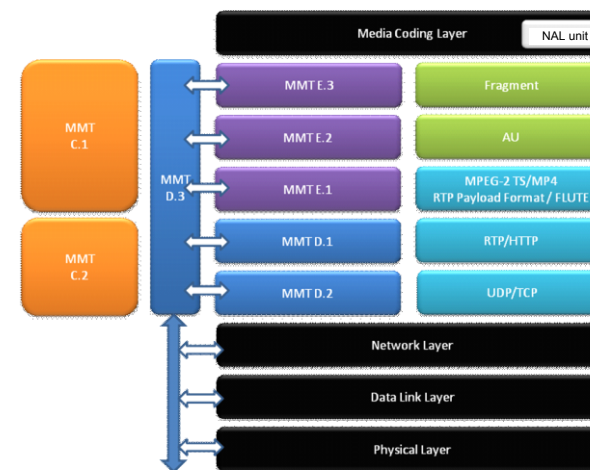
Media Coding Layer

NAL unit

MMT C.1

MMT C.2

MMT D.3

MMT E.3

Fragment

MMT E.2

AU

MMT E.1

MPEG-2 TS/MP4
RTP Payload Format / FLUTE

MMT D.1

RTP/HTTP

MMT D.2

UDP/TCP

Network Layer

Data Link Layer

Physical Layer